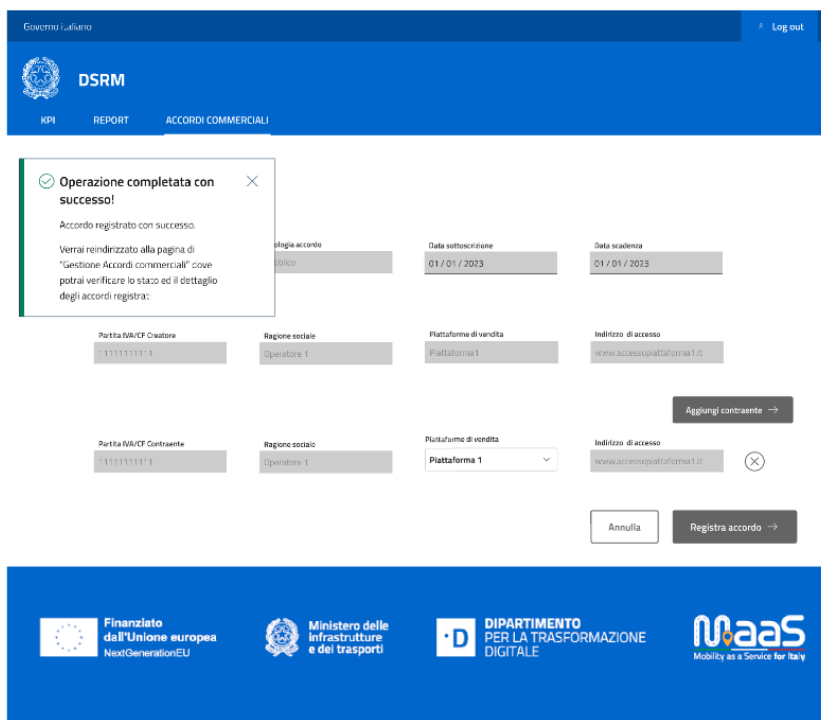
Governo Italiano

Log out

DSRM

KPI REPORT ACCORDI COMMERCIALI

Operazione completata con successo!

Accordo registrato con successo.

Verrai reindirizzato alla pagina di "Gestione Accordi commerciali" dove potrai verificare lo stato ed il dettaglio degli accordi registrati

ologia accordo

blico

Data sottoscrizione

01 / 01 / 2023

Data scadenza

01 / 01 / 2023

Partita IVA/CF Creatore

11111111111

Ragione sociale

Operatore 1

Piattaforme di vendita

Piattaforma1

Indirizzo di accesso

www.accessopiattaforma1.it

Aggiungi contraente →

Partita IVA/CF Contraente

11111111111

Ragione sociale

Operatore 1

Piattaforme di vendita

Piattaforma 1

Indirizzo di accesso

www.accessopiattaforma1.it

Annulla

Registra accordo →

Finanziato dall'Unione europea
NextGenerationEU

Ministero delle infrastrutture e dei trasporti

D DIPARTIMENTO PER LA TRASFORMAZIONE DIGITALE

MaaS
Mobility as a Service for Italy